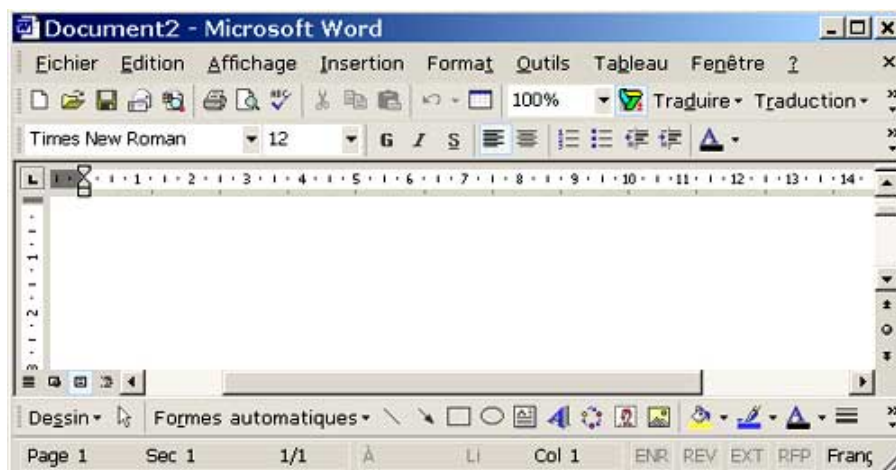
Document2 - Microsoft Word

Fichier Edition Affichage Insertion Format Outils Tableau Fenêtre ?

100% Traduire Traduction

Times New Roman 12 G I S A

1 2 3 4 5 6 7 8 9 10 11 12 13 14

1 2

Dessin Formes automatiques

Page 1 Sec 1 1/1 À Li Col 1 ENR REV EXT RFP Franç